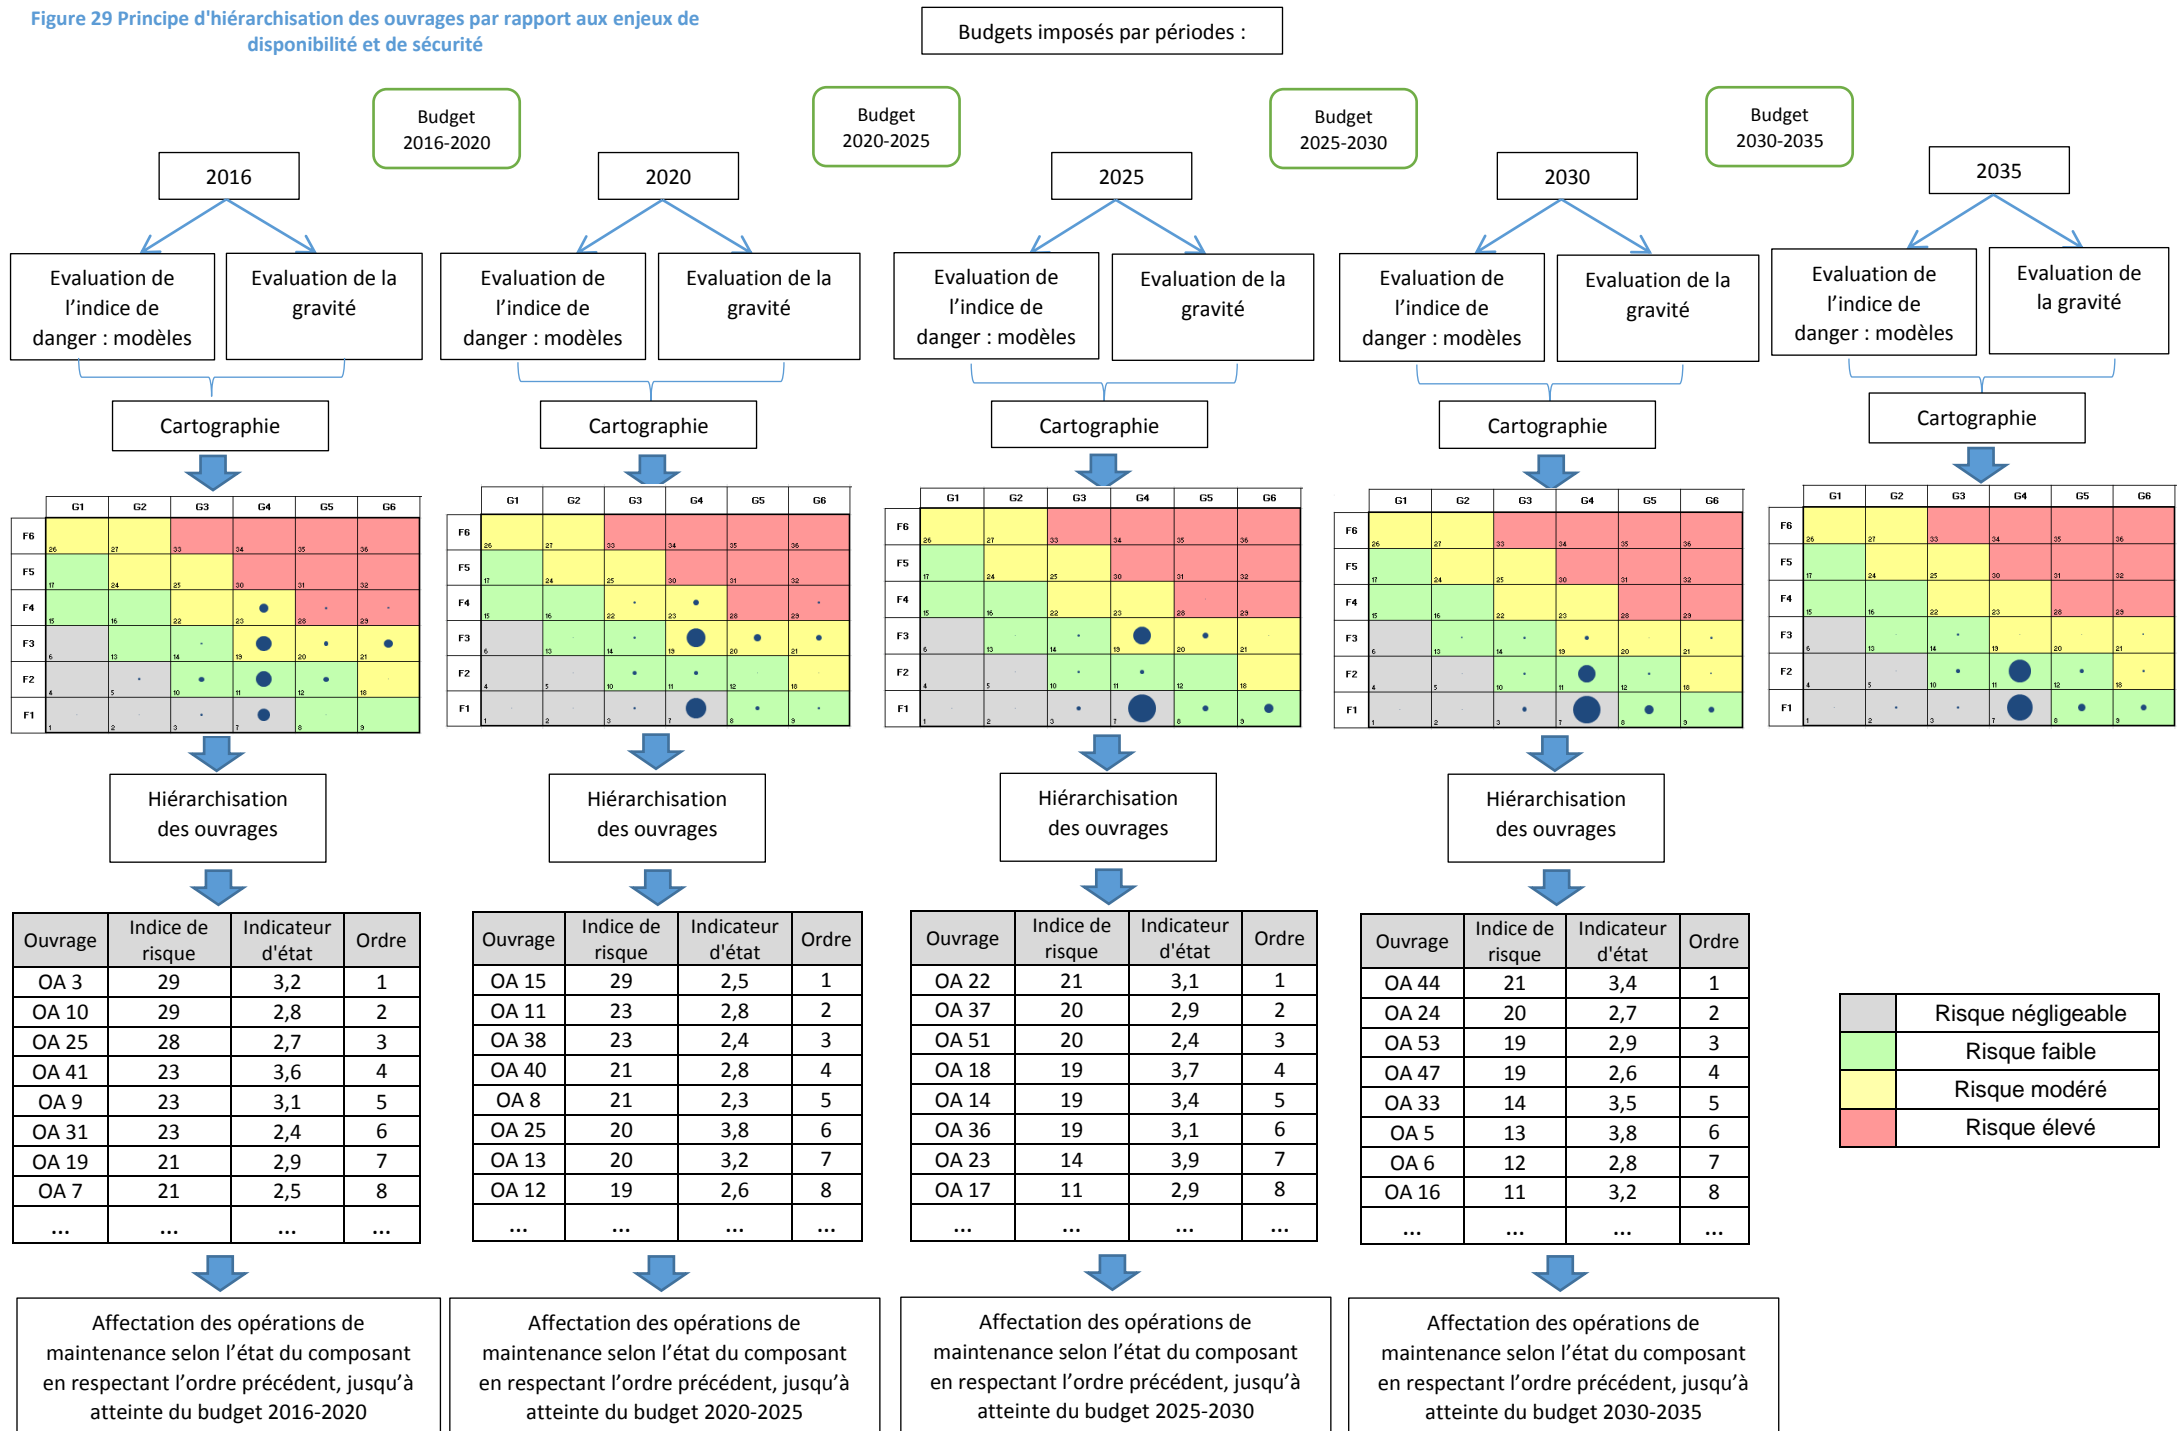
Figure 29 Principe d'hiérarchisation des ouvrages par rapport aux enjeux de disponibilité et de sécurité

Budgets imposés par périodes :

Budget 2016-2020

Budget 2020-2025

Budget 2025-2030

Budget 2030-2035

2016

Evaluation de l'indice de danger : modèles

Evaluation de la gravité

Cartographie

| | G1 | G2 | G3 | G4 | G5 | G6 |
|---|---|---|---|---|---|---|
| F6 | 26 | 27 | 33 | 34 | 35 | 36 |
| F5 | 17 | 24 | 25 | 30 | 31 | 32 |
| F4 | 15 | 16 | 22 | 23 | 28 | 29 |
| F3 | 6 | 13 | 14 | 19 | 20 | 21 |
| F2 | 4 | 5 | 10 | 11 | 12 | 18 |
| F1 | 1 | 2 | 3 | 7 | 8 | 9 |

Hiérarchisation des ouvrages

| Ouvrage | Indice de risque | Indicateur d'état | Ordre |
|---|---|---|---|
| OA 3 | 29 | 3,2 | 1 |
| OA 10 | 29 | 2,8 | 2 |
| OA 25 | 28 | 2,7 | 3 |
| OA 41 | 23 | 3,6 | 4 |
| OA 9 | 23 | 3,1 | 5 |
| OA 31 | 23 | 2,4 | 6 |
| OA 19 | 21 | 2,9 | 7 |
| OA 7 | 21 | 2,5 | 8 |
| ... | ... | ... | ... |

Affectation des opérations de maintenance selon l'état du composant en respectant l'ordre précédent, jusqu'à atteinte du budget 2016-2020

2020

Evaluation de l'indice de danger : modèles

Evaluation de la gravité

Cartographie

| | G1 | G2 | G3 | G4 | G5 | G6 |
|---|---|---|---|---|---|---|
| F6 | 26 | 27 | 33 | 34 | 35 | 36 |
| F5 | 17 | 24 | 25 | 30 | 31 | 32 |
| F4 | 15 | 16 | 22 | 23 | 28 | 29 |
| F3 | 6 | 13 | 14 | 19 | 20 | 21 |
| F2 | 4 | 5 | 10 | 11 | 12 | 18 |
| F1 | 1 | 2 | 3 | 7 | 8 | 9 |

Hiérarchisation des ouvrages

| Ouvrage | Indice de risque | Indicateur d'état | Ordre |
|---|---|---|---|
| OA 15 | 29 | 2,5 | 1 |
| OA 11 | 23 | 2,8 | 2 |
| OA 38 | 23 | 2,4 | 3 |
| OA 40 | 21 | 2,8 | 4 |
| OA 8 | 21 | 2,3 | 5 |
| OA 25 | 20 | 3,8 | 6 |
| OA 13 | 20 | 3,2 | 7 |
| OA 12 | 19 | 2,6 | 8 |
| ... | ... | ... | ... |

Affectation des opérations de maintenance selon l'état du composant en respectant l'ordre précédent, jusqu'à atteinte du budget 2020-2025

2025

Evaluation de l'indice de danger : modèles

Evaluation de la gravité

Cartographie

| | G1 | G2 | G3 | G4 | G5 | G6 |
|---|---|---|---|---|---|---|
| F6 | 26 | 27 | 33 | 34 | 35 | 36 |
| F5 | 17 | 24 | 25 | 30 | 31 | 32 |
| F4 | 15 | 16 | 22 | 23 | 28 | 29 |
| F3 | 6 | 13 | 14 | 19 | 20 | 21 |
| F2 | 4 | 5 | 10 | 11 | 12 | 18 |
| F1 | 1 | 2 | 3 | 7 | 8 | 9 |

Hiérarchisation des ouvrages

| Ouvrage | Indice de risque | Indicateur d'état | Ordre |
|---|---|---|---|
| OA 22 | 21 | 3,1 | 1 |
| OA 37 | 20 | 2,9 | 2 |
| OA 51 | 20 | 2,4 | 3 |
| OA 18 | 19 | 3,7 | 4 |
| OA 14 | 19 | 3,4 | 5 |
| OA 36 | 19 | 3,1 | 6 |
| OA 23 | 14 | 3,9 | 7 |
| OA 17 | 11 | 2,9 | 8 |
| ... | ... | ... | ... |

Affectation des opérations de maintenance selon l'état du composant en respectant l'ordre précédent, jusqu'à atteinte du budget 2025-2030

2030

Evaluation de l'indice de danger : modèles

Evaluation de la gravité

Cartographie

| | G1 | G2 | G3 | G4 | G5 | G6 |
|---|---|---|---|---|---|---|
| F6 | 26 | 27 | 33 | 34 | 35 | 36 |
| F5 | 17 | 24 | 25 | 30 | 31 | 32 |
| F4 | 15 | 16 | 22 | 23 | 28 | 29 |
| F3 | 6 | 13 | 14 | 19 | 20 | 21 |
| F2 | 4 | 5 | 10 | 11 | 12 | 18 |
| F1 | 1 | 2 | 3 | 7 | 8 | 9 |

Hiérarchisation des ouvrages

| Ouvrage | Indice de risque | Indicateur d'état | Ordre |
|---|---|---|---|
| OA 44 | 21 | 3,4 | 1 |
| OA 24 | 20 | 2,7 | 2 |
| OA 53 | 19 | 2,9 | 3 |
| OA 47 | 19 | 2,6 | 4 |
| OA 33 | 14 | 3,5 | 5 |
| OA 5 | 13 | 3,8 | 6 |
| OA 6 | 12 | 2,8 | 7 |
| OA 16 | 11 | 3,2 | 8 |
| ... | ... | ... | ... |

Affectation des opérations de maintenance selon l'état du composant en respectant l'ordre précédent, jusqu'à atteinte du budget 2030-2035

2035

Evaluation de l'indice de danger : modèles

Evaluation de la gravité

Cartographie

| | G1 | G2 | G3 | G4 | G5 | G6 |
|---|---|---|---|---|---|---|
| F6 | 26 | 27 | 33 | 34 | 35 | 36 |
| F5 | 17 | 24 | 25 | 30 | 31 | 32 |
| F4 | 15 | 16 | 22 | 23 | 28 | 29 |
| F3 | 6 | 13 | 14 | 19 | 20 | 21 |
| F2 | 4 | 5 | 10 | 11 | 12 | 18 |
| F1 | 1 | 2 | 3 | 7 | 8 | 9 |

Risque négligeable
Risque faible
Risque modéré
Risque élevé